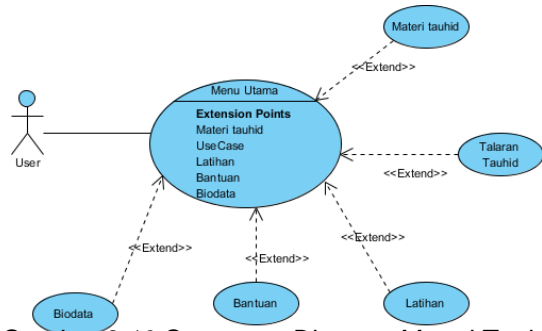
Materi tauhid

<<Extend>>

Menu Utama

Extension Points
Materi tauhid
UseCase
Latihan
Bantuan
Biodata

User

Talaran Tauhid

<<Extend>>

<<Extend>>

<<Extend>>

<<Extend>>

Biodata

Bantuan

Latihan

Gambar 3.10 Use case Diagram Menu Utama